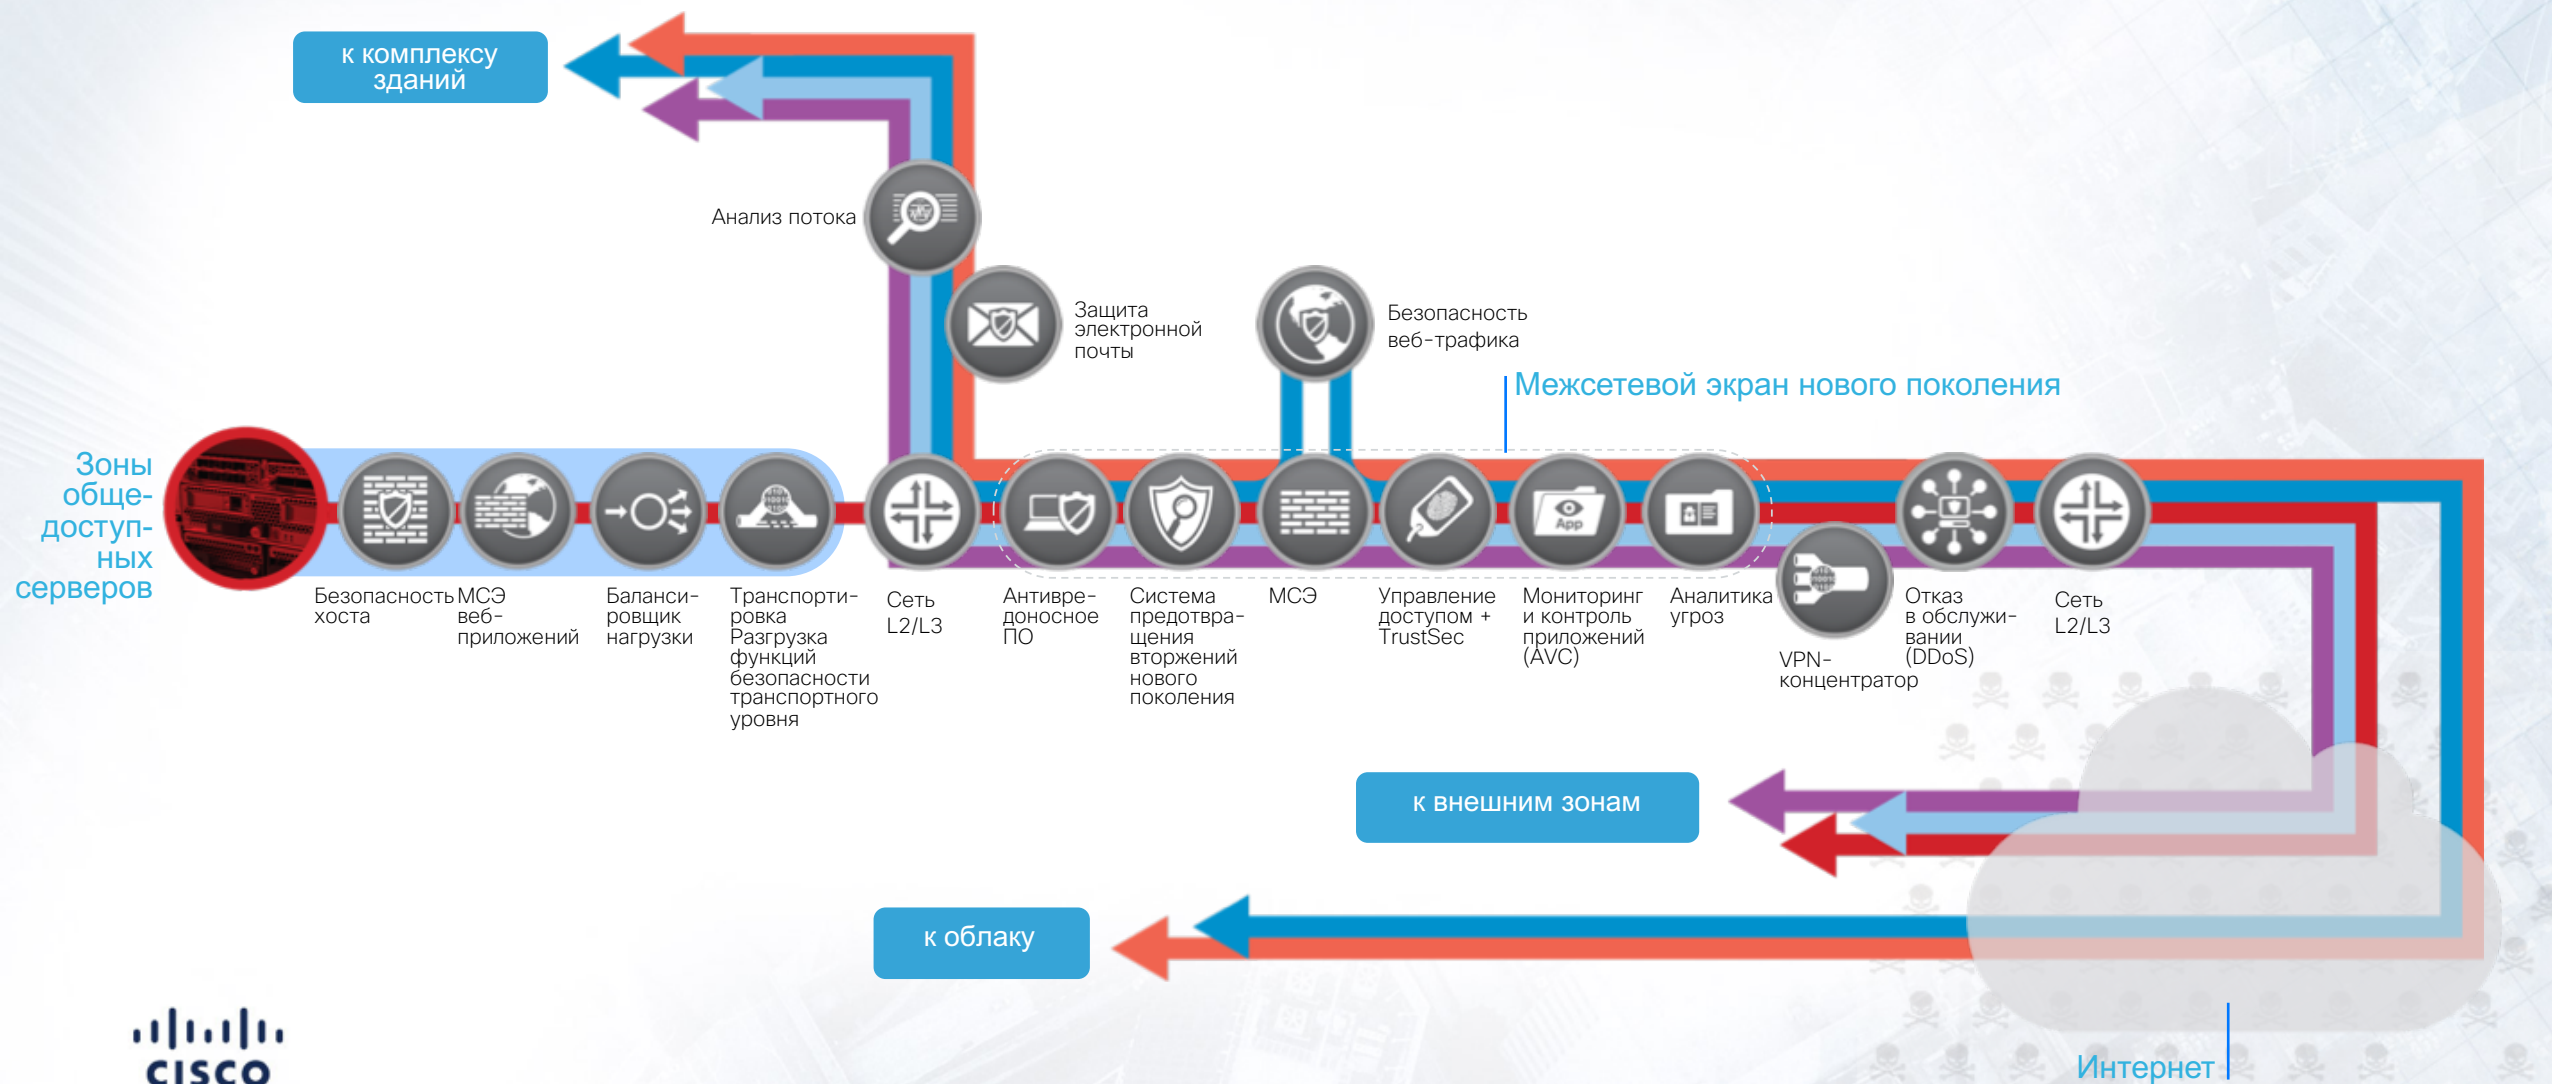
к комплексу зданий

Анализ потока

Защита электронной почты

Безопасность веб-трафика

Межсетевой экран нового поколения

Зоны обще-доступ-ных серверов

Безопасность хоста

МСЭ веб-приложений

Баланси-ровщик нагрузки

Транспорти-ровка Разгрузка функций безопасности транспортного уровня

Сеть L2/L3

Антивре-доносное ПО

Система предотвра-щения вторжений нового поколения

МСЭ

Управление доступом + TrustSec

Мониторинг и контроль приложений (AVC)

Аналитика угроз

VPN-концентратор

Отказ в обслужи-вании (DDoS)

Сеть L2/L3

к внешним зонам

к облаку

Интернет

cisco